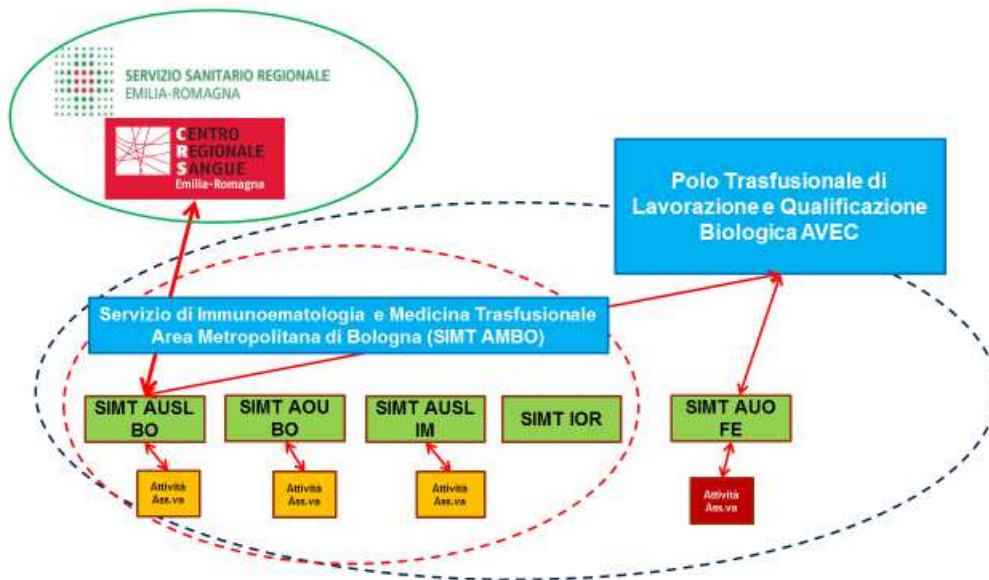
SERVIZIO SANITARIO REGIONALE
EMILIA-ROMAGNA

CENTRO REGIONALE SANGUE
Emilia-Romagna

Polo Trasfusionale di Lavorazione e Qualificazione Biologica AVEC

Servizio di Immunoematologia e Medicina Trasfusionale Area Metropolitana di Bologna (SIMT AMBO)

SIMT AUSL BO

SIMT AOU BO

SIMT AUSL IM

SIMT IOR

SIMT AUO FE

Attività Ass.va

Attività Ass.va

Attività Ass.va

Attività Ass.va